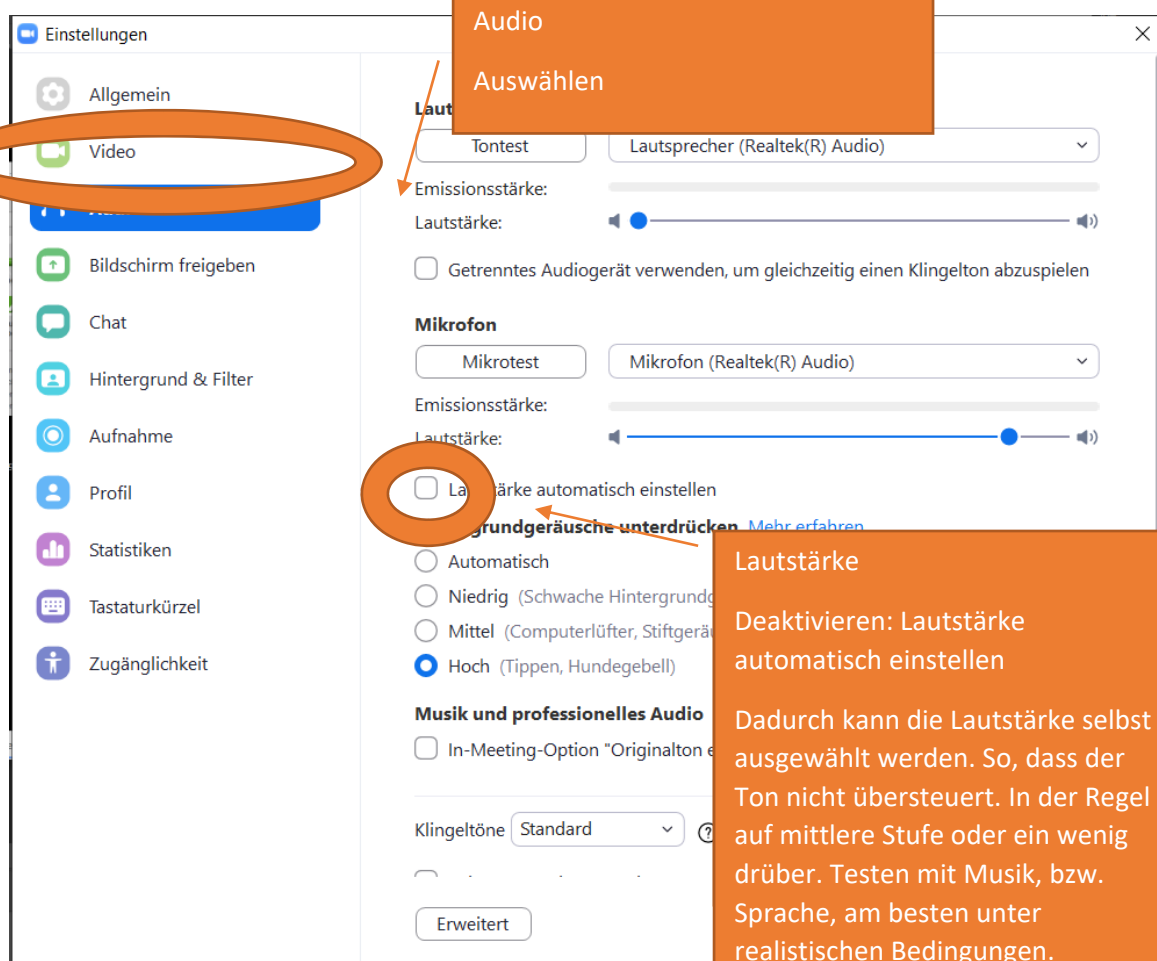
Einstellungen

Allgemein
Video
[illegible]
Bildschirm freigeben
Chat
Hintergrund & Filter
Aufnahme
Profil
Statistiken
Tastaturkürzel
Zugänglichkeit

Audio

Auswählen

Laut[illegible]

Tontest
Lautsprecher (Realtek(R) Audio)
Emissionsstärke:
Lautstärke:
Getrenntes Audiogerät verwenden, um gleichzeitig einen Klingelton abzuspielen

Mikrofon
Mikrotest
Mikrofon (Realtek(R) Audio)
Emissionsstärke:
Lautstärke:
La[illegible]tärke automatisch einstellen
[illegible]grundgeräusche unterdrücken Mehr erfahren
Automatisch
Niedrig (Schwache Hintergrundg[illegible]
Mittel (Computerlüfter, Stiftgerä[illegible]
Hoch (Tippen, Hundegebell)

Musik und professionelles Audio
In-Meeting-Option "Originalton e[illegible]

Klingeltöne Standard

Erweitert

Lautstärke

Deaktivieren: Lautstärke automatisch einstellen

Dadurch kann die Lautstärke selbst ausgewählt werden. So, dass der Ton nicht übersteuert. In der Regel auf mittlere Stufe oder ein wenig drüber. Testen mit Musik, bzw. Sprache, am besten unter realistischen Bedingungen.